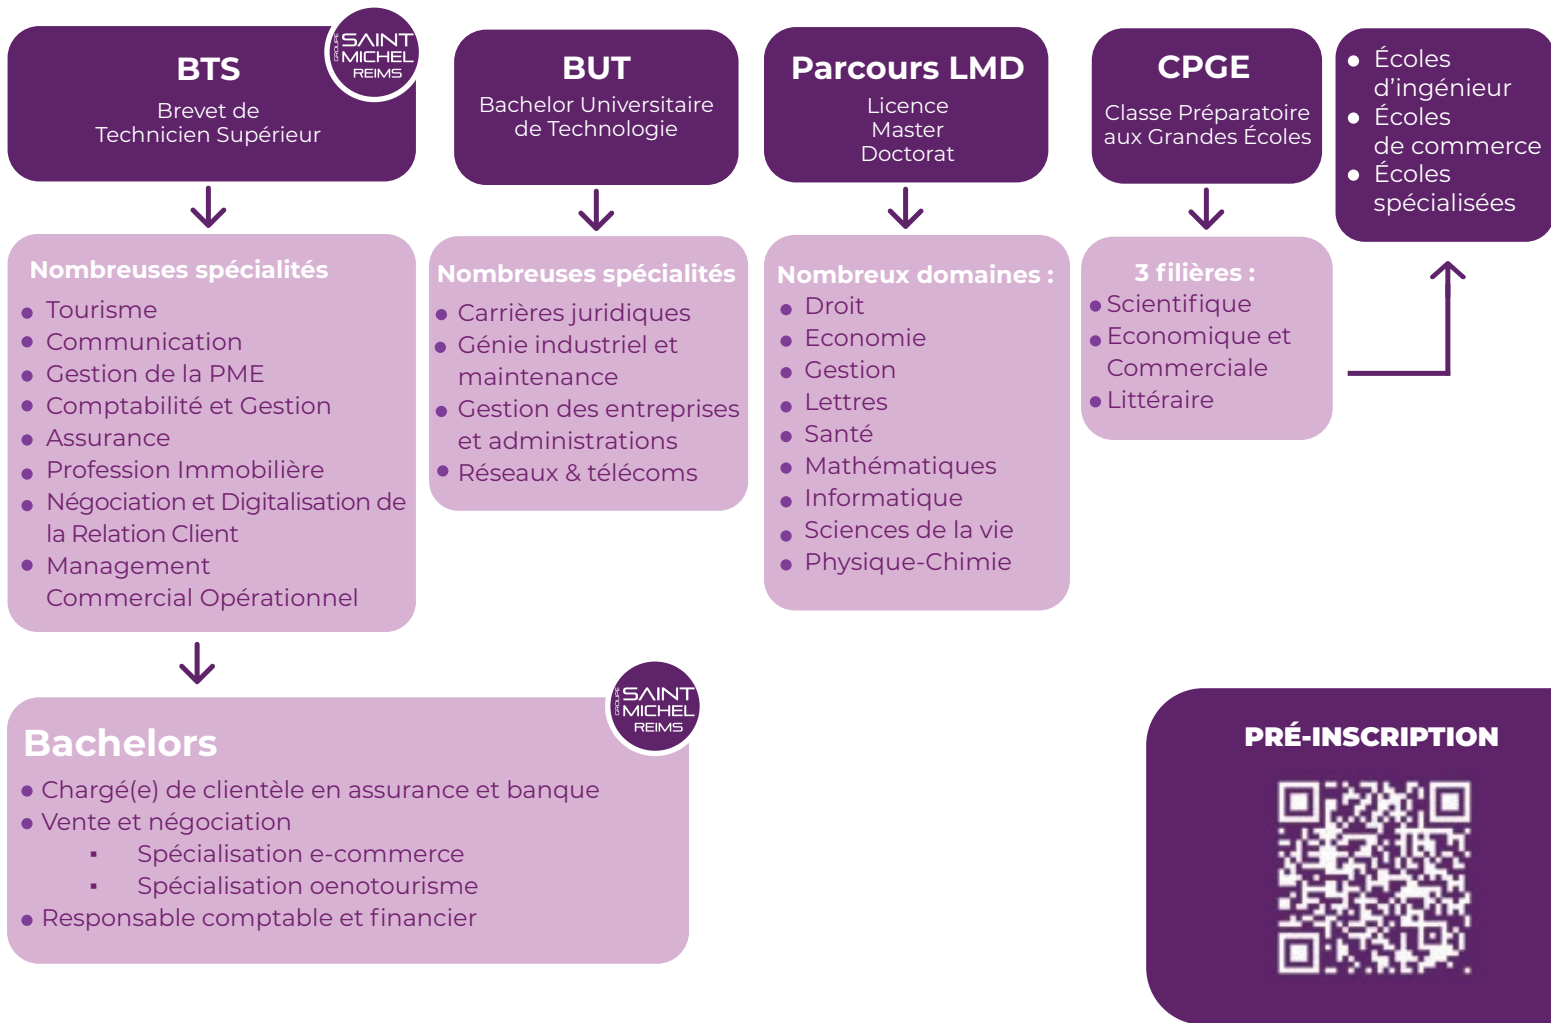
BTS
Brevet de Technicien Supérieur

GROUPE SAINT MICHEL REIMS

BUT
Bachelor Universitaire de Technologie

Parcours LMD
Licence
Master
Doctorat

CPGE
Classe Préparatoire aux Grandes Écoles

- Écoles d'ingénieur
- Écoles de commerce
- Écoles spécialisées

Nombreuses spécialités
- Tourisme
- Communication
- Gestion de la PME
- Comptabilité et Gestion
- Assurance
- Profession Immobilière
- Négociation et Digitalisation de la Relation Client
- Management Commercial Opérationnel

Nombreuses spécialités
- Carrières juridiques
- Génie industriel et maintenance
- Gestion des entreprises et administrations
- Réseaux & télécoms

Nombreux domaines :
- Droit
- Economie
- Gestion
- Lettres
- Santé
- Mathématiques
- Informatique
- Sciences de la vie
- Physique-Chimie

3 filières :
- Scientifique
- Economique et Commerciale
- Littéraire

GROUPE SAINT MICHEL REIMS

Bachelors
- Chargé(e) de clientèle en assurance et banque
- Vente et négociation
 - Spécialisation e-commerce
 - Spécialisation oenotourisme
- Responsable comptable et financier

PRÉ-INSCRIPTION